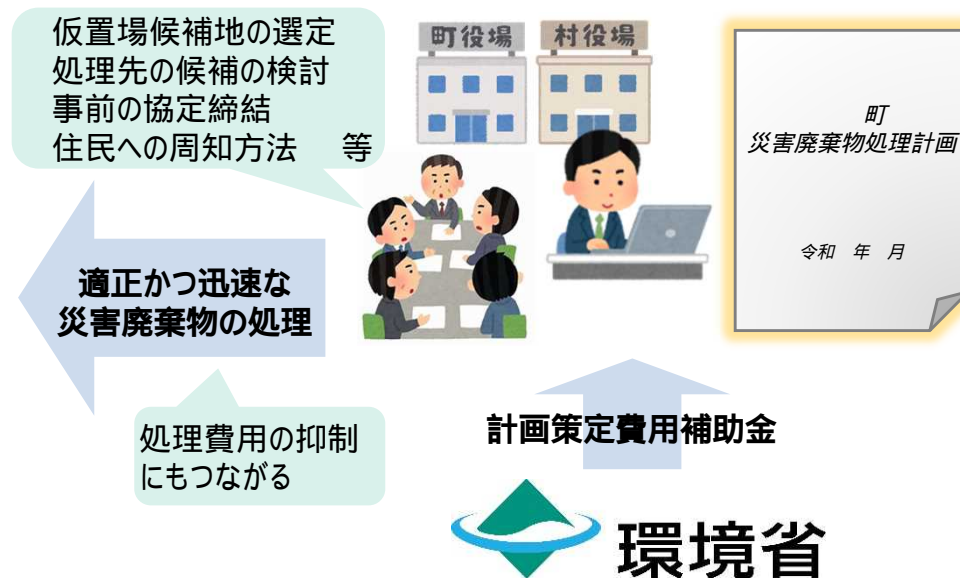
仮置場候補地の選定
処理先の候補の検討
事前の協定締結
住民への周知方法　等

町役場　村役場

町
災害廃棄物処理計画

令和　年　月

適正かつ迅速な
災害廃棄物の処理

処理費用の抑制
にもつながる

計画策定費用補助金

環境省